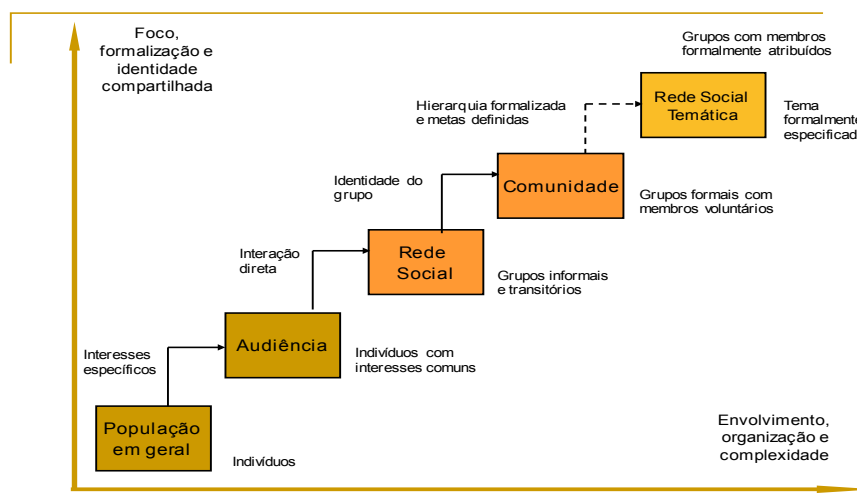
Foco, formalização e identidade compartilhada

Grupos com membros formalmente atribuídos

Hierarquia formalizada e metas definidas

Rede Social Temática

Tema formalmente especificad

Identidade do grupo

Comunidade

Grupos formais com membros voluntários

Interação direta

Rede Social

Grupos informais e transitórios

Interesses específicos

Audiência

Indivíduos com interesses comuns

População em geral

Indivíduos

Envolvimento, organização e complexidade